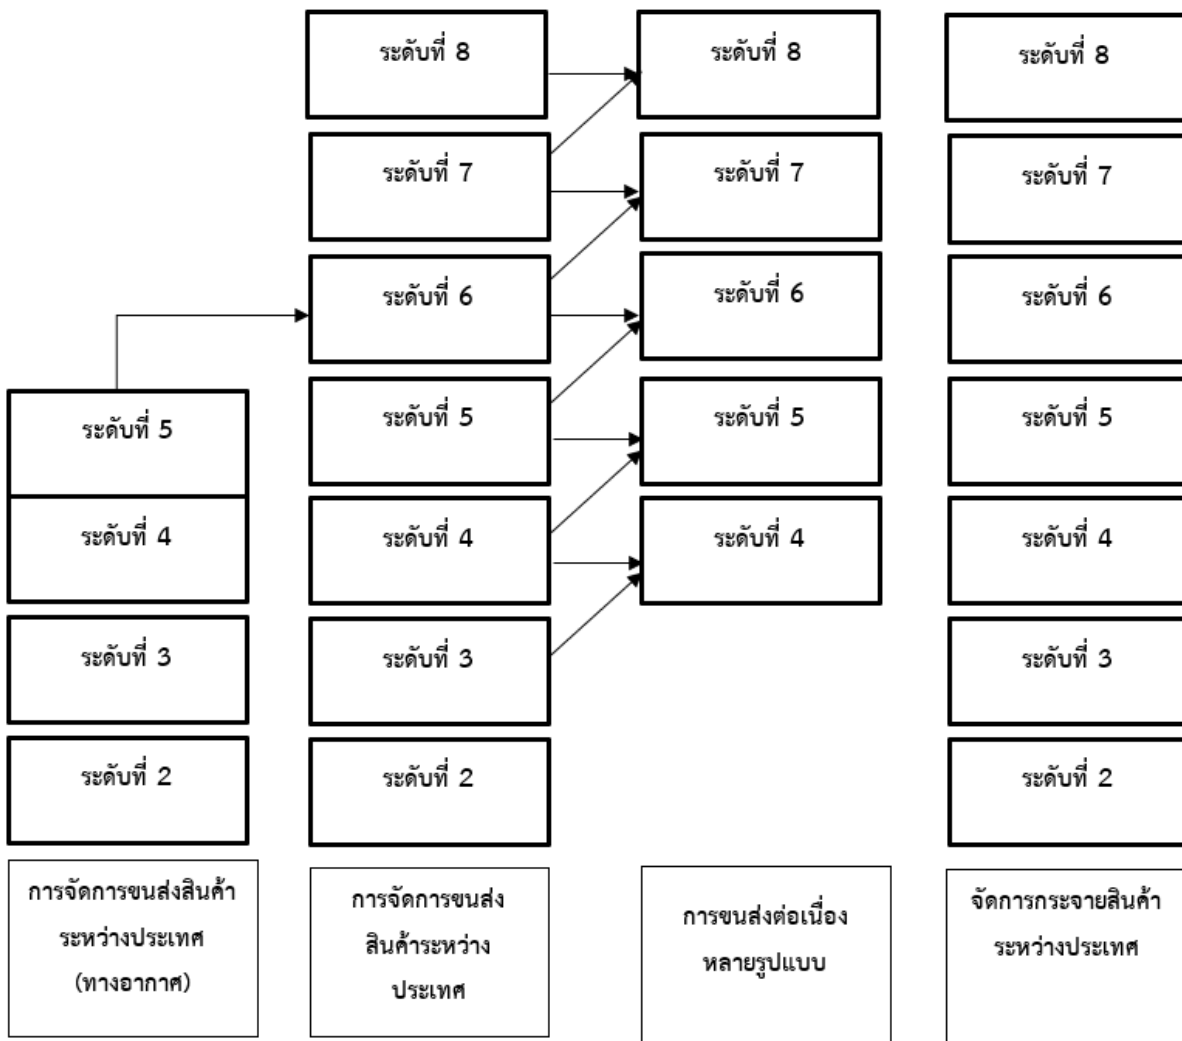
ระดับที่ 5

ระดับที่ 4

ระดับที่ 3

ระดับที่ 2

การจัดการขนส่งสินค้าระหว่างประเทศ (ทางอากาศ)

ระดับที่ 8

ระดับที่ 7

ระดับที่ 6

ระดับที่ 5

ระดับที่ 4

ระดับที่ 3

ระดับที่ 2

การจัดการขนส่งสินค้าระหว่างประเทศ

ระดับที่ 8

ระดับที่ 7

ระดับที่ 6

ระดับที่ 5

ระดับที่ 4

การขนส่งต่อเนื่องหลายรูปแบบ

ระดับที่ 8

ระดับที่ 7

ระดับที่ 6

ระดับที่ 5

ระดับที่ 4

ระดับที่ 3

ระดับที่ 2

จัดการกระจายสินค้าระหว่างประเทศ